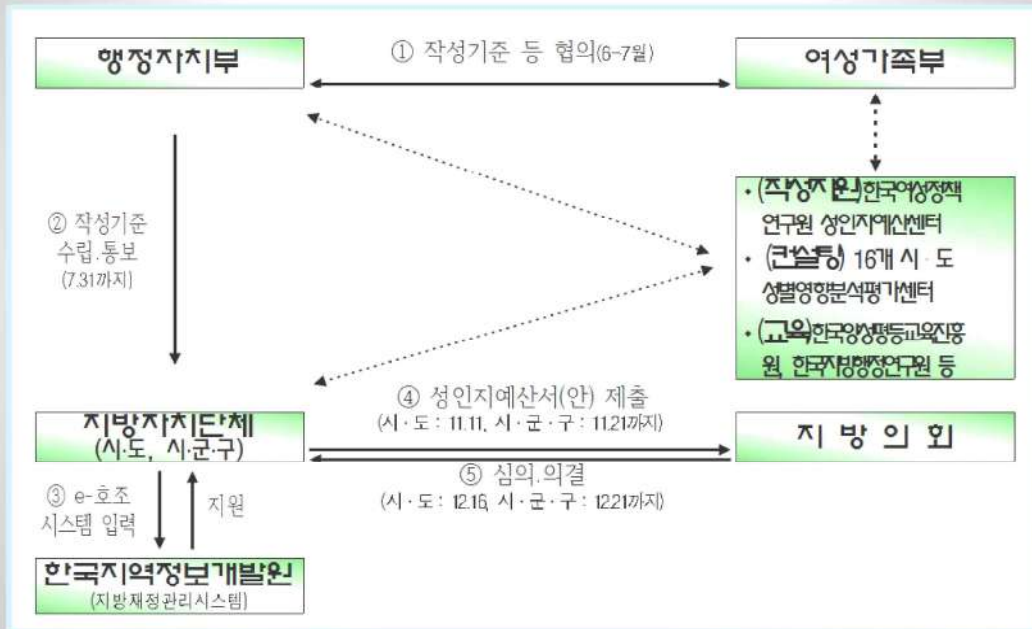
행정자치부

① 작성기준 등 협의(6~7월)

여성가족부

② 작성기준 수립.통보 (7.31까지)

• (작성지원) 한국여성정책연구원 성인지예산센터
• (컨설팅) 16개 시 · 도 성별영향분석평가센터
• (교육) 한국양성평등교육진흥원, 한국지방행정연구원 등

④ 성인지예산서(안) 제출 (시 · 도 : 11.11, 시 · 군 · 구 : 11.21까지)

지방자치단체 (시·도, 시·군·구)

지 방 의 회

⑤ 심의.의결 (시 · 도 : 12.16, 시 · 군 · 구 : 12.21까지)

③ e-호조 시스템 입력

지원

한국지역정보개발원 (지방재정관리시스템)